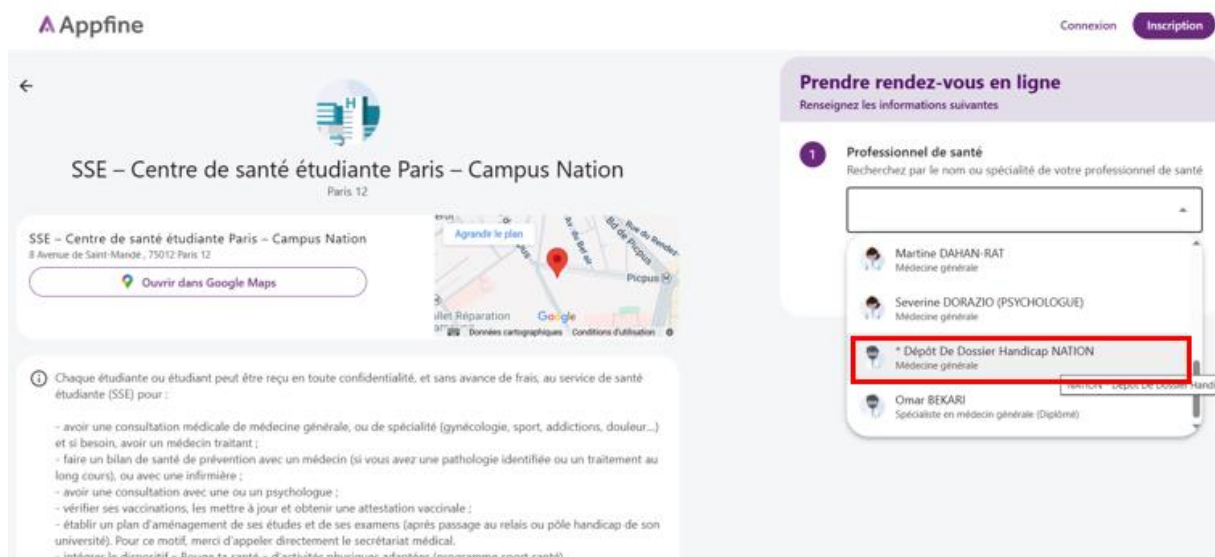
Appfine

Connexion Inscription

←

SSE – Centre de santé étudiante Paris – Campus Nation
Paris 12

SSE – Centre de santé étudiante Paris – Campus Nation
8 Avenue de Saint-Mandé , 75012 Paris 12

Ouvrir dans Google Maps

Agrandir le plan

Picpus

Google

Données cartographiques Conditions d'utilisation

Prendre rendez-vous en ligne
Renseignez les informations suivantes

1 Professionnel de santé
Recherchez par le nom ou spécialité de votre professionnel de santé

Martine DAHAN-RAT
Médecine générale

Severine DORAZIO (PSYCHOLOGUE)
Médecine générale

* Dépôt De Dossier Handicap NATION
Médecine générale

NATION - Dépôt De Dossier Handi

Omar BEKARI
Spécialiste en médecin générale (Diplomé)

Chaque étudiante ou étudiant peut être reçu en toute confidentialité, et sans avance de frais, au service de santé étudiante (SSE) pour :

- avoir une consultation médicale de médecine générale, ou de spécialité (gynécologie, sport, addictions, douleur...) et si besoin, avoir un médecin traitant ;
- faire un bilan de santé de prévention avec un médecin (si vous avez une pathologie identifiée ou un traitement au long cours), ou avec une infirmière ;
- avoir une consultation avec une ou un psychologue ;
- vérifier ses vaccinations, les mettre à jour et obtenir une attestation vaccinale ;
- établir un plan d'aménagement de ses études et de ses examens (après passage au relais ou pôle handicap de son université). Pour ce motif, merci d'appeler directement le secrétariat médical.
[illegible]